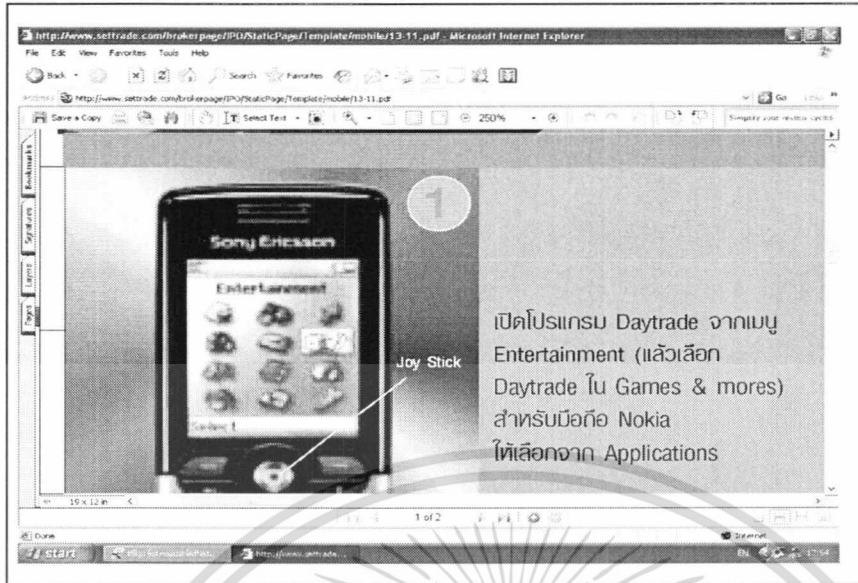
http://www.settrade.com/brokerpage/IPO/StaticPage/Template/mobile/13-11.pdf - Microsoft Internet Explorer

File Edit View Favorites Tools Help

Back Search Favorites

Address http://www.settrade.com/brokerpage/IPO/StaticPage/Template/mobile/13-11.pdf Go

Save a Copy Select Text 250%

Bookmarks Signatures Layers Pages

1

Sony Ericsson

Entertainment

Select

Joy Stick

เปิดโปรแกรม Daytrade จากเมนู Entertainment (แล้วเลือก Daytrade ใน Games & mores) สำหรับมือถือ Nokia ให้เลือกจาก Applications

19 x 12 in

1 of 2

Done

Internet

start

http://www.settrade...

EN